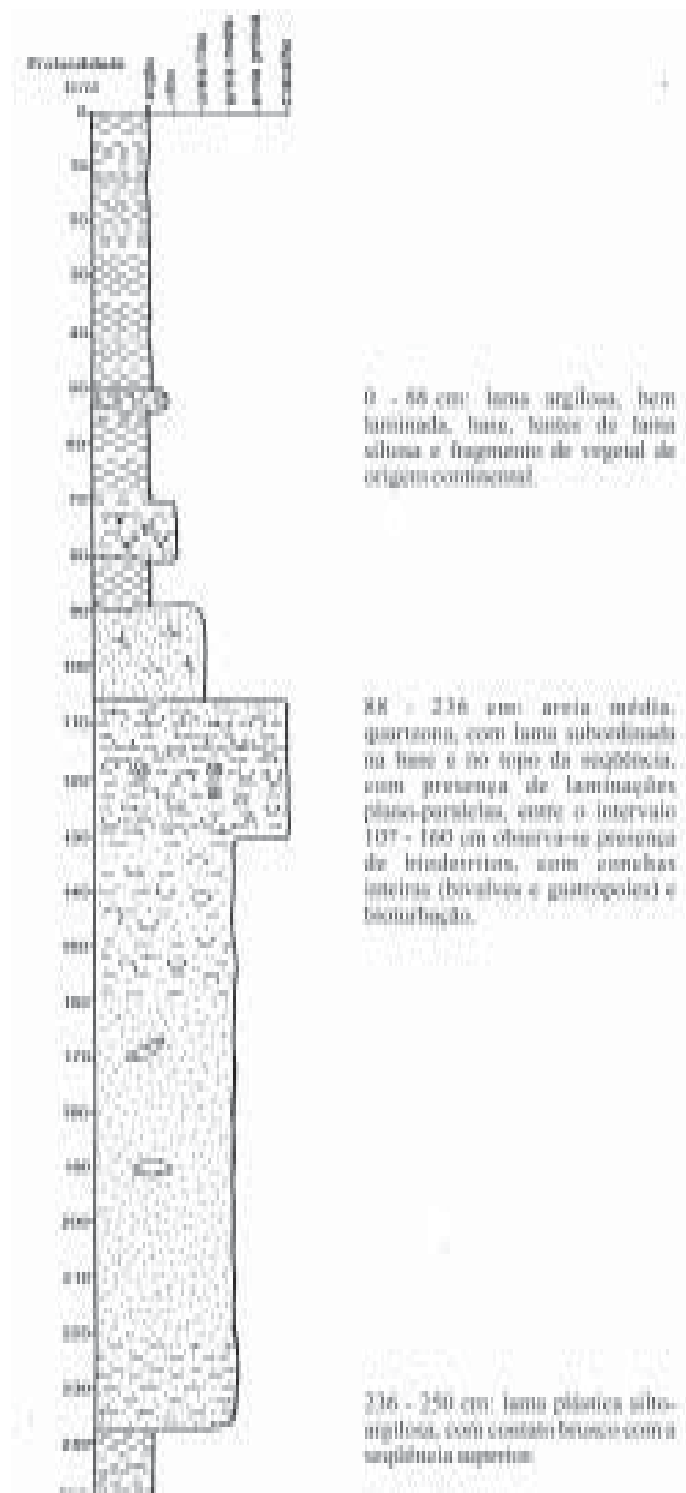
Profundidade (cm)

0 - 88 cm: lama argilosa, bem laminada, base, lentes de lama siltosa e fragmento de vegetal de origem continental.

88 - 236 cm: areia média, quartzosa, com lama subordinada na base e no topo da sequência, com presença de laminações plano-paralelas, entre o intervalo 107 - 160 cm observa-se presença de bioclastos, com conchas inteiras (bivalves e gastrópodes) e bioturbação.

236 - 250 cm: lama plástica silto-argilosa, com contato brusco com a sequência superior.